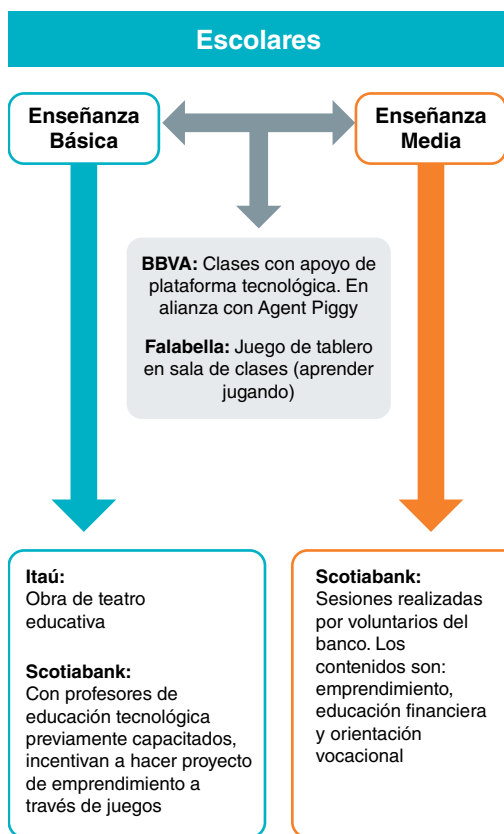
Escolares

Enseñanza Básica

Enseñanza Media

**BBVA:** Clases con apoyo de plataforma tecnológica. En alianza con Agent Piggy

**Falabella:** Juego de tablero en sala de clases (aprender jugando)

**Itaú:**
Obra de teatro educativa

**Scotiabank:**
Con profesores de educación tecnológica previamente capacitados, incentivan a hacer proyecto de emprendimiento a través de juegos

**Scotiabank:**
Sesiones realizadas por voluntarios del banco. Los contenidos son: emprendimiento, educación financiera y orientación vocacional